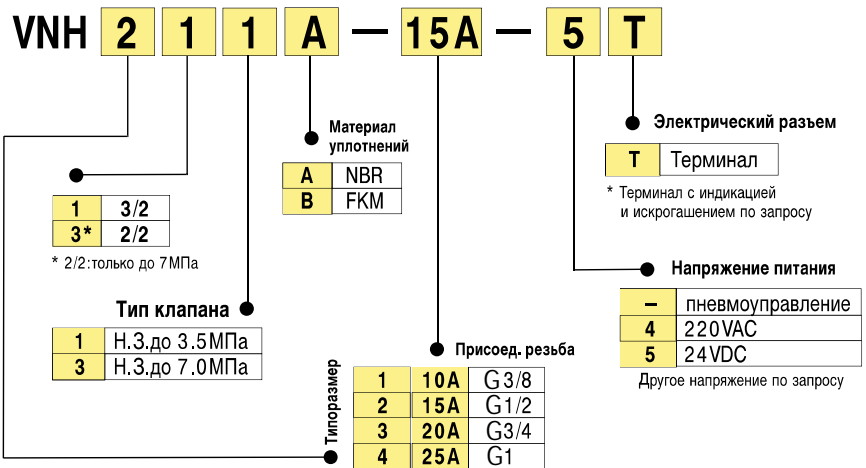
VNH 2 1 1 A — 15A — 5 T

| 1 | 3/2 |
|---|---|
| 3* | 2/2 |

* 2/2:только до 7МПа

Тип клапана

| 1 | Н.З.до 3.5МПа |
|---|---|
| 3 | Н.З.до 7.0МПа |

Материал уплотнений

| A | NBR |
|---|---|
| B | FKM |

Типоразмер

Присоед. резьба

| 1 | 10A | G3/8 |
|---|---|---|
| 2 | 15A | G1/2 |
| 3 | 20A | G3/4 |
| 4 | 25A | G1 |

Электрический разъем

| T | Терминал |
|---|---|

* Терминал с индикацией и искрогашением по запросу

Напряжение питания

| – | пневмоуправление |
|---|---|
| 4 | 220VAC |
| 5 | 24VDC |

Другое напряжение по запросу